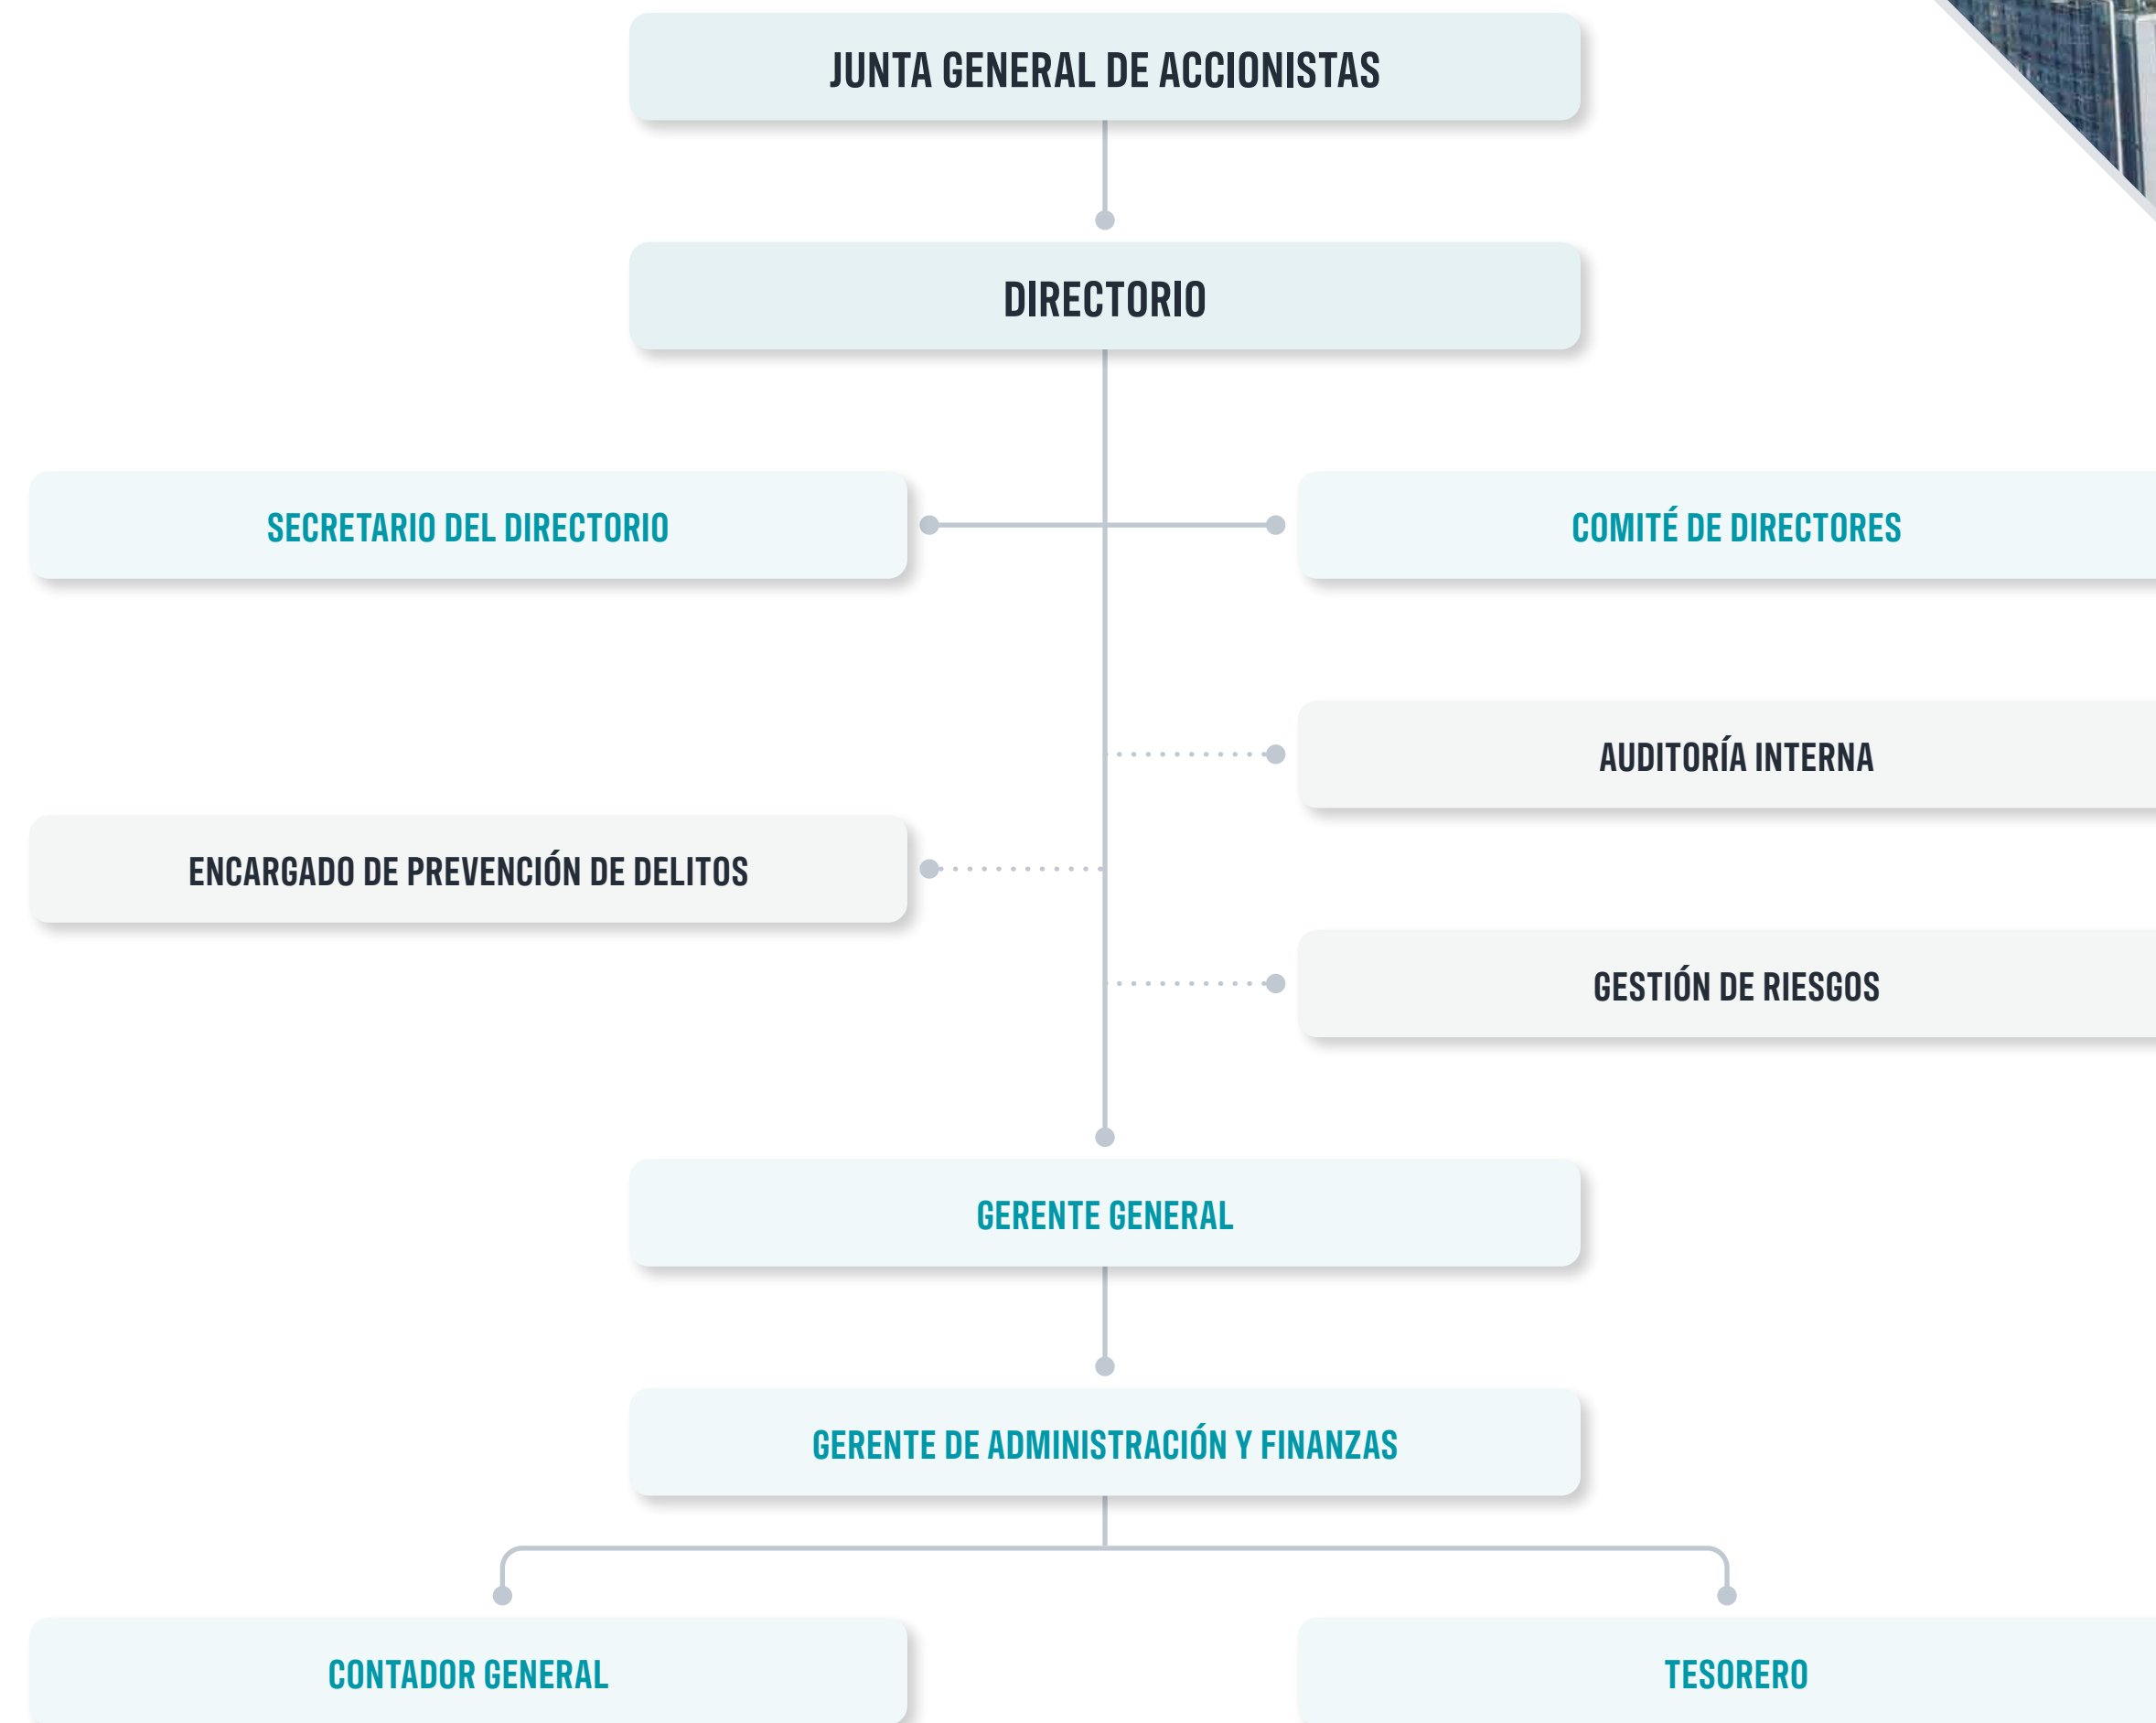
JUNTA GENERAL DE ACCIONISTAS

DIRECTORIO

SECRETARIO DEL DIRECTORIO

COMITÉ DE DIRECTORES

AUDITORÍA INTERNA

ENCARGADO DE PREVENCIÓN DE DELITOS

GESTIÓN DE RIESGOS

GERENTE GENERAL

GERENTE DE ADMINISTRACIÓN Y FINANZAS

CONTADOR GENERAL

TESORERO